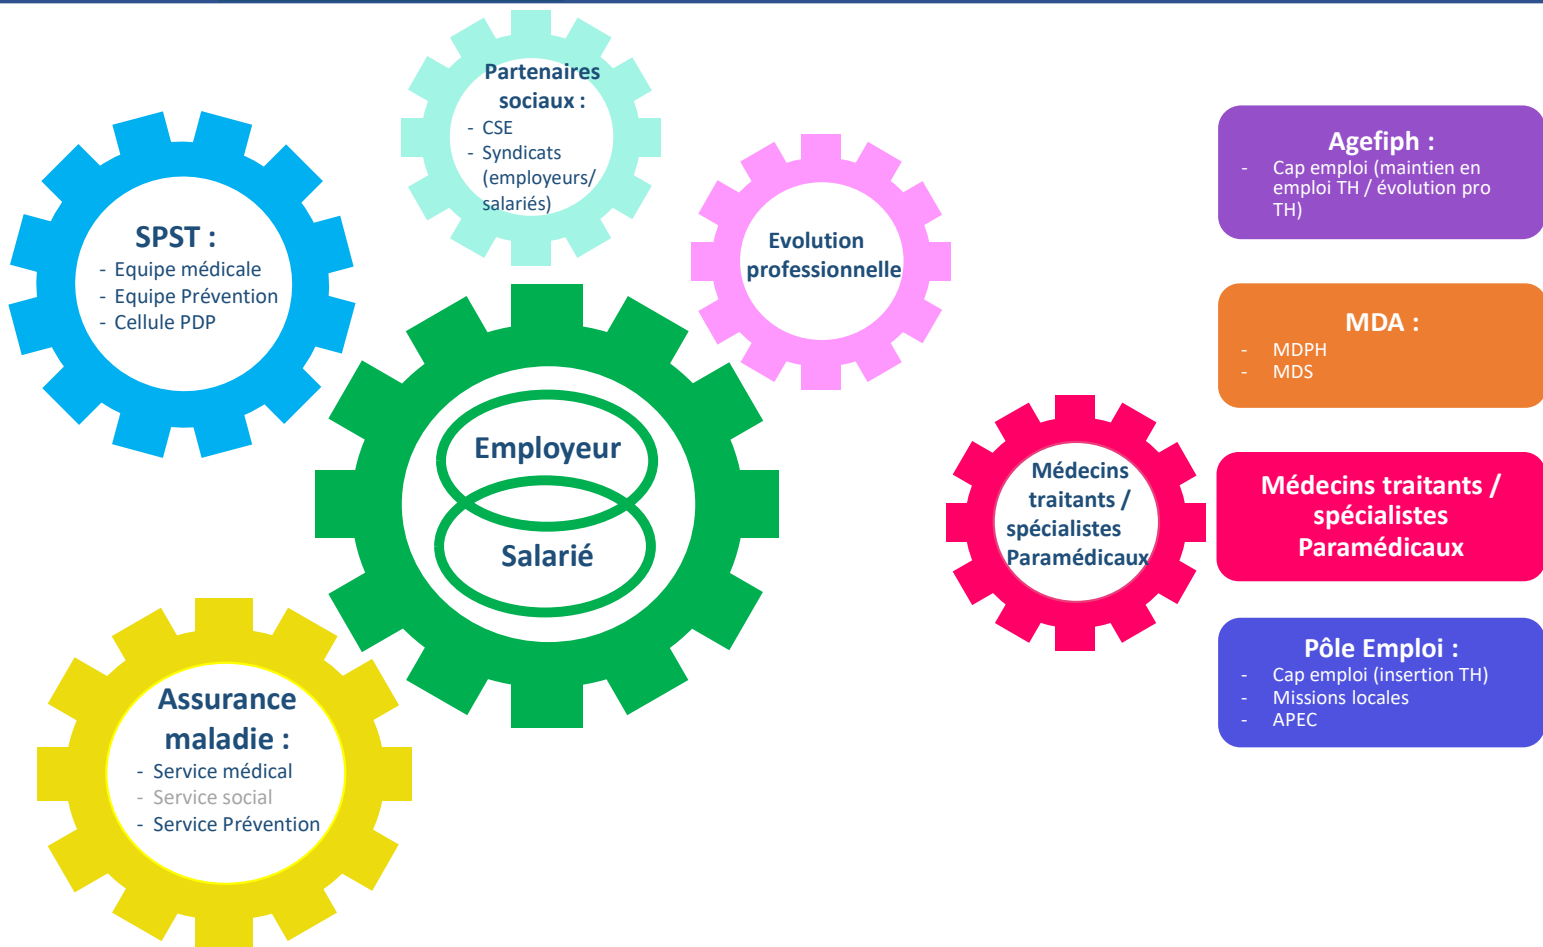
Partenaires sociaux :
- CSE
- Syndicats (employeurs/ salariés)

SPST :
- Equipe médicale
- Equipe Prévention
- Cellule PDP

Evolution professionnelle

Employeur

Salarié

Assurance maladie :
- Service médical
- Service social
- Service Prévention

Médecins traitants / spécialistes Paramédicaux

Agefiph :
- Cap emploi (maintien en emploi TH / évolution pro TH)

MDA :
- MDPH
- MDS

Médecins traitants / spécialistes Paramédicaux

Pôle Emploi :
- Cap emploi (insertion TH)
- Missions locales
- APEC